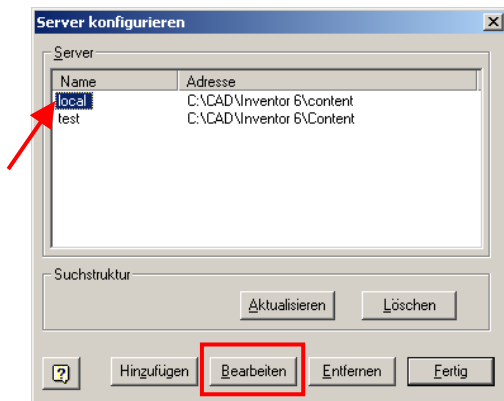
Server konfigurieren

Server

| Name | Adresse |
|---|---|
| local | C:\CAD\Inventor 6\content |
| test | C:\CAD\Inventor 6\Content |

Suchstruktur

Aktualisieren

Löschen

?

Hinzufügen

Bearbeiten

Entfernen

Fertig